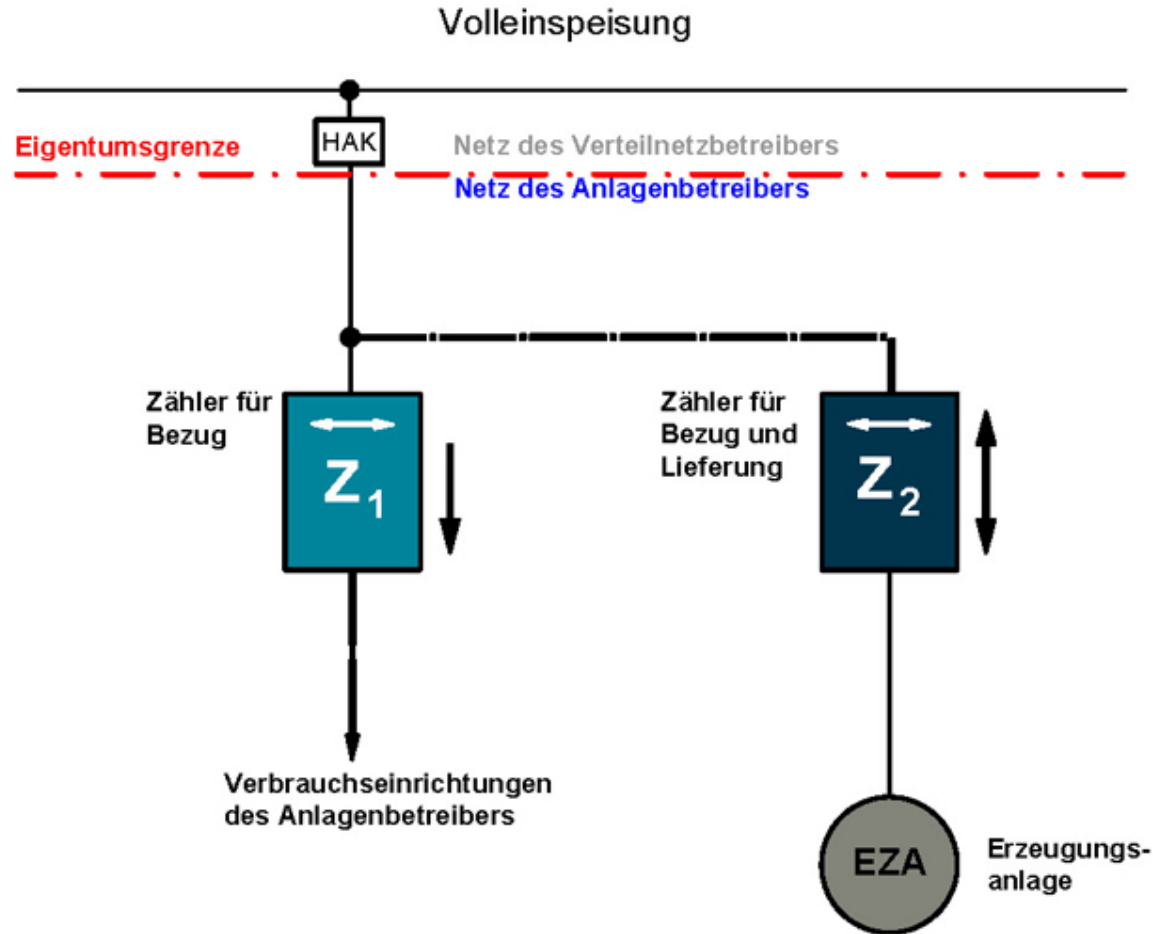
Volleinspeisung

Eigentumsgrenze

HAK

Netz des Verteilnetzbetreibers

Netz des Anlagenbetreibers

Zähler für Bezug

$Z_1$

Zähler für Bezug und Lieferung

$Z_2$

Verbrauchseinrichtungen des Anlagenbetreibers

EZA

Erzeugungsanlage